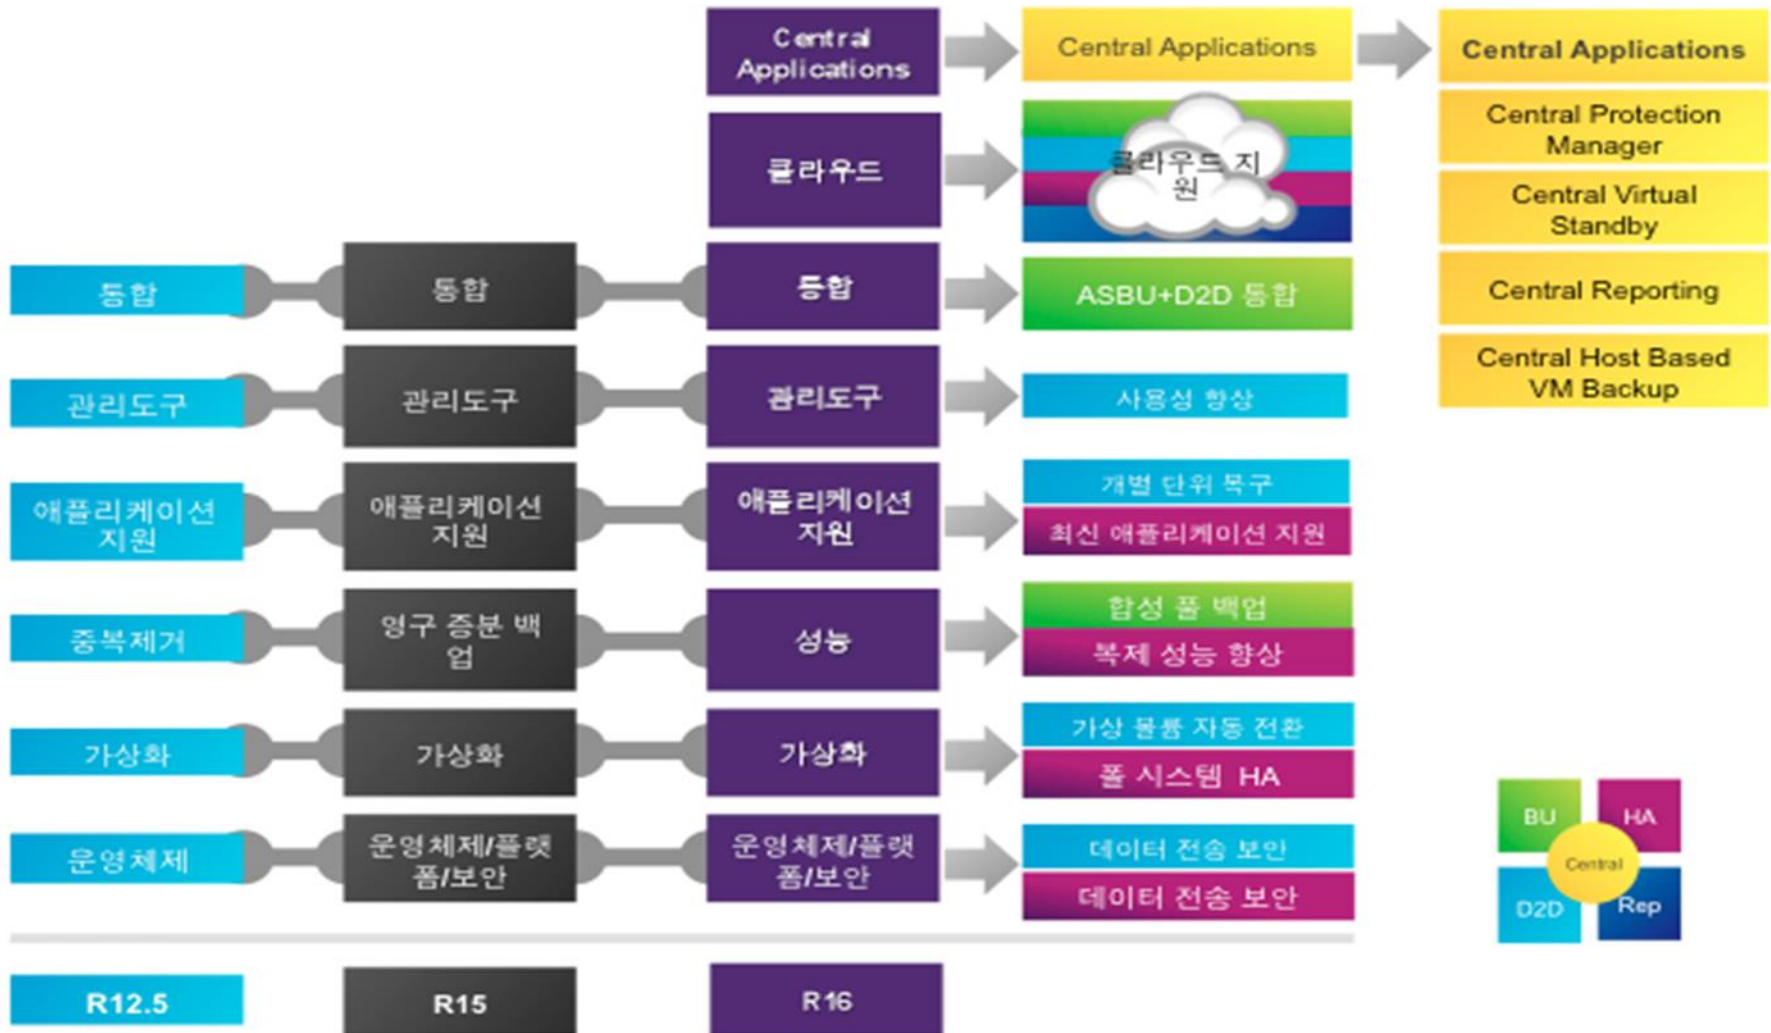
Central Applications

Central Applications

Central Applications

Central Protection Manager

Central Virtual Standby

Central Reporting

Central Host Based VM Backup

클라우드

클라우드 지원

동합

동합

동합

ASBU+D2D 통합

관리도구

관리도구

관리도구

사용성 향상

애플리케이션 지원

애플리케이션 지원

애플리케이션 지원

개별 단위 복구

최신 애플리케이션 지원

중복제거

영구 증분 백업

성능

합성 풀 백업

복제 성능 향상

가상화

가상화

가상화

가상 볼륨 자동 전환

풀 시스템 HA

운영체제

운영체제/플랫폼/보안

운영체제/플랫폼/보안

데이터 전송 보안

데이터 전송 보안

BU

HA

Central

D2D

Rep

R12.5

R15

R16